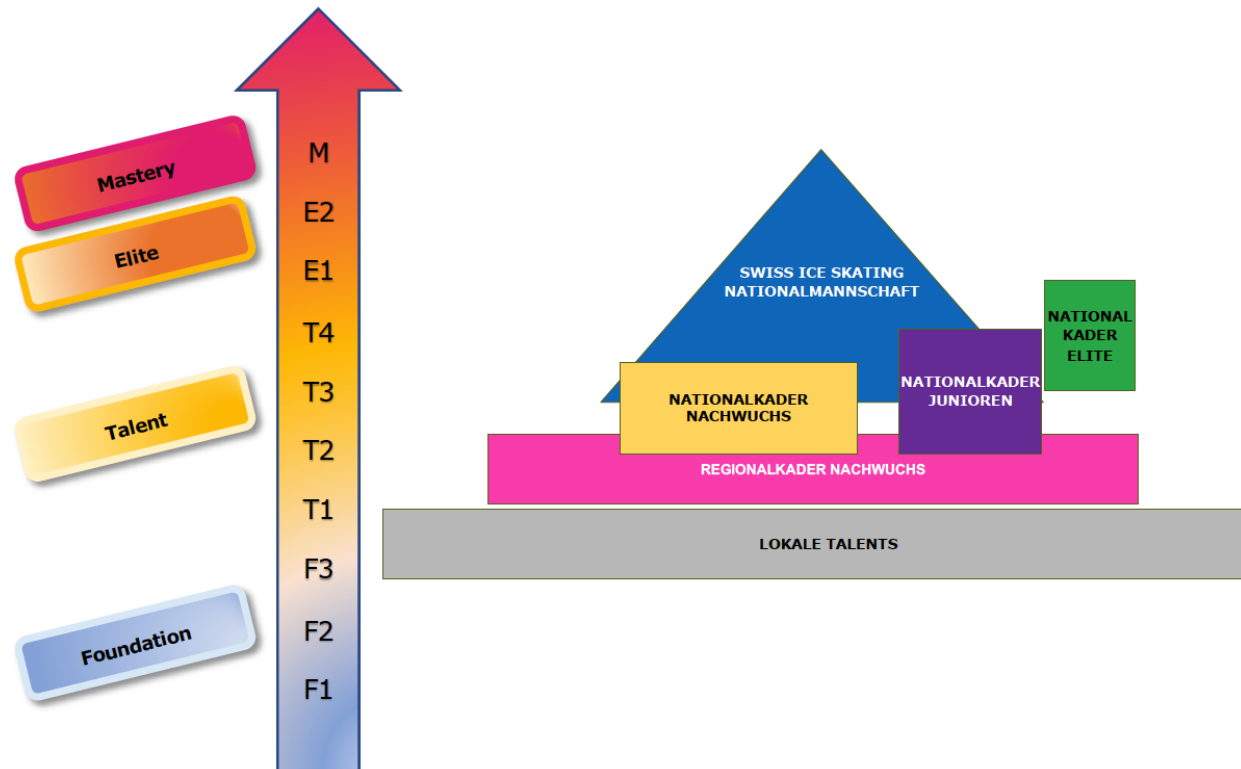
Mastery

Elite

Talent

Foundation

M
E2
E1
T4
T3
T2
T1
F3
F2
F1

SWISS ICE SKATING NATIONALMANNSCHAFT

NATIONAL KADER ELITE

NATIONALKADER NACHWUCHS

NATIONALKADER JUNIOREN

REGIONALKADER NACHWUCHS

LOKALE TALENTS